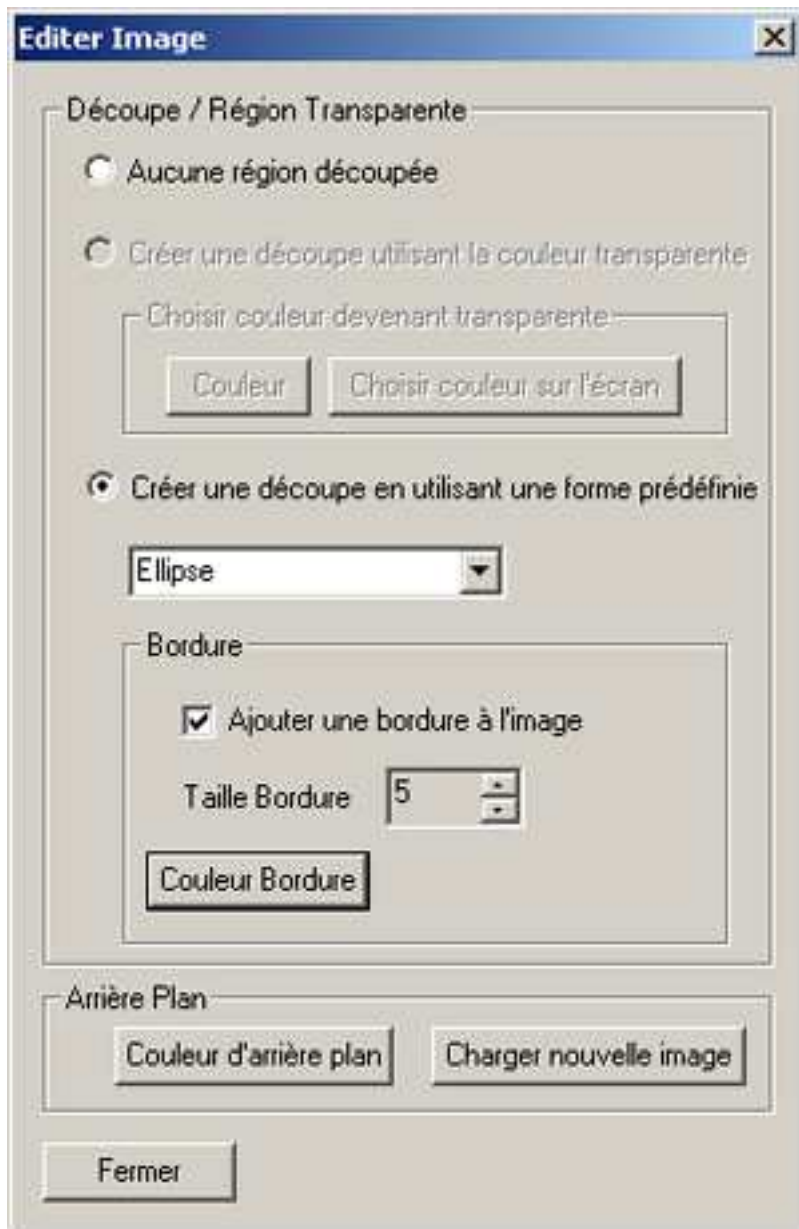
Editer Image

X

Découpe / Région Transparente

Aucune région découpée

Créer une découpe utilisant la couleur transparente

Choisir couleur devenant transparente

Couleur

Choisir couleur sur l'écran

Créer une découpe en utilisant une forme prédéfinie

Ellipse

Bordure

Ajouter une bordure à l'image

Taille Bordure

5

Couleur Bordure

Arrière Plan

Couleur d'arrière plan

Charger nouvelle image

Fermer